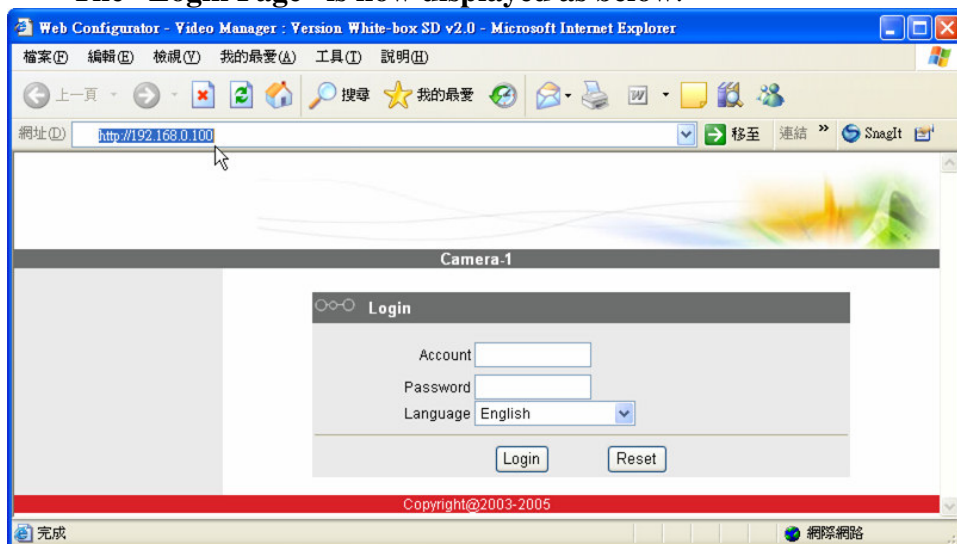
Web Configurator - Video Manager : Version White-box SD v2.0 - Microsoft Internet Explorer

檔案(F) 編輯(E) 檢視(V) 我的最愛(A) 工具(T) 說明(H)

上一頁 搜尋 我的最愛

網址(D) http://192.168.0.100 移至 連結 » SnagIt

Camera-1

Login

Account

Password

Language English

Login Reset

Copyright@2003-2005

完成 網際網路